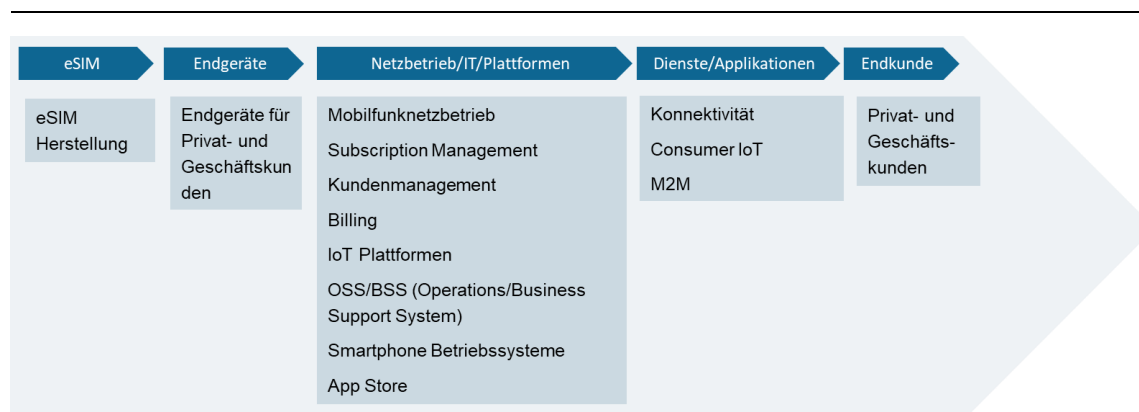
eSIM

eSIM Herstellung

Endgeräte

Endgeräte für Privat- und Geschäftskunden

Netzbetrieb/IT/Plattformen

Mobilfunknetzbetrieb

Subscription Management

Kundenmanagement

Billing

IoT Plattformen

OSS/BSS (Operations/Business Support System)

Smartphone Betriebssysteme

App Store

Dienste/Applikationen

Konnektivität

Consumer IoT

M2M

Endkunde

Privat- und Geschäftskunden